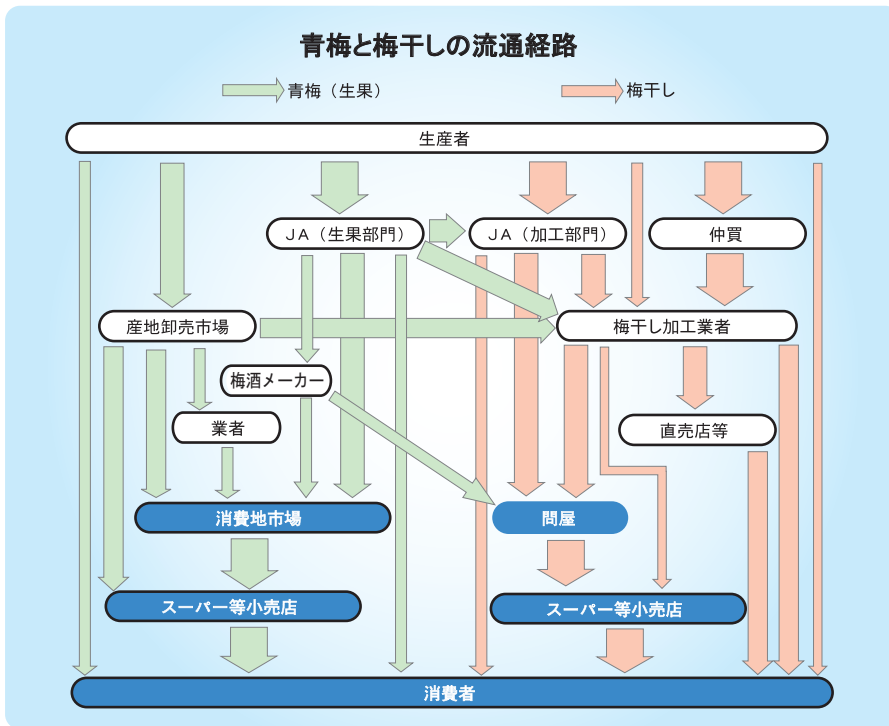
青梅と梅干しの流通経路

青梅（生果）

梅干し

生産者

ＪＡ（生果部門）

ＪＡ（加工部門）

仲買

産地卸売市場

梅干し加工業者

梅酒メーカー

業者

直売店等

消費地市場

問屋

スーパー等小売店

スーパー等小売店

消費者